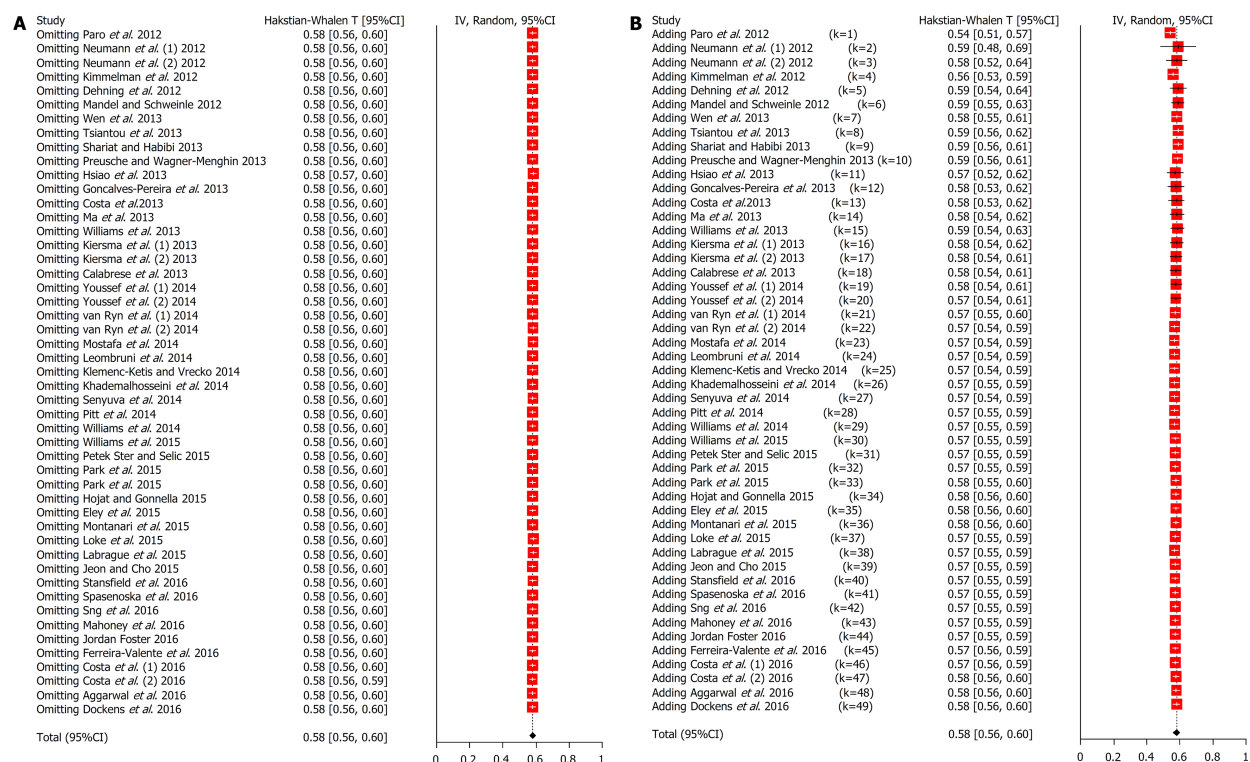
A

| Study | Hakstian-Whalen T [95%CI] |
|---|---|
| Omitting Paro et al. 2012 | 0.58 [0.56, 0.60] |
| Omitting Neumann et al. (1) 2012 | 0.58 [0.56, 0.60] |
| Omitting Neumann et al. (2) 2012 | 0.58 [0.56, 0.60] |
| Omitting Kimmelman et al. 2012 | 0.58 [0.56, 0.60] |
| Omitting Dehning et al. 2012 | 0.58 [0.56, 0.60] |
| Omitting Mandel and Schweinle 2012 | 0.58 [0.56, 0.60] |
| Omitting Wen et al. 2013 | 0.58 [0.56, 0.60] |
| Omitting Tsiantou et al. 2013 | 0.58 [0.56, 0.60] |
| Omitting Shariat and Habibi 2013 | 0.58 [0.56, 0.60] |
| Omitting Preusche and Wagner-Menghin 2013 | 0.58 [0.56, 0.60] |
| Omitting Hsiao et al. 2013 | 0.58 [0.57, 0.60] |
| Omitting Goncalves-Pereira et al. 2013 | 0.58 [0.56, 0.60] |
| Omitting Costa et al.2013 | 0.58 [0.56, 0.60] |
| Omitting Ma et al. 2013 | 0.58 [0.56, 0.60] |
| Omitting Williams et al. 2013 | 0.58 [0.56, 0.60] |
| Omitting Kiersma et al. (1) 2013 | 0.58 [0.56, 0.60] |
| Omitting Kiersma et al. (2) 2013 | 0.58 [0.56, 0.60] |
| Omitting Calabrese et al. 2013 | 0.58 [0.56, 0.60] |
| Omitting Youssef et al. (1) 2014 | 0.58 [0.56, 0.60] |
| Omitting Youssef et al. (2) 2014 | 0.58 [0.56, 0.60] |
| Omitting van Ryn et al. (1) 2014 | 0.58 [0.56, 0.60] |
| Omitting van Ryn et al. (2) 2014 | 0.58 [0.56, 0.60] |
| Omitting Mostafa et al. 2014 | 0.58 [0.56, 0.60] |
| Omitting Leombruni et al. 2014 | 0.58 [0.56, 0.60] |
| Omitting Klemenc-Ketis and Vrecko 2014 | 0.58 [0.56, 0.60] |
| Omitting Khademalhosseini et al. 2014 | 0.58 [0.56, 0.60] |
| Omitting Senyuva et al. 2014 | 0.58 [0.56, 0.60] |
| Omitting Pitt et al. 2014 | 0.58 [0.56, 0.60] |
| Omitting Williams et al. 2014 | 0.58 [0.56, 0.60] |
| Omitting Williams et al. 2015 | 0.58 [0.56, 0.60] |
| Omitting Petek Ster and Selic 2015 | 0.58 [0.56, 0.60] |
| Omitting Park et al. 2015 | 0.58 [0.56, 0.60] |
| Omitting Park et al. 2015 | 0.58 [0.56, 0.60] |
| Omitting Hojat and Gonnella 2015 | 0.58 [0.56, 0.60] |
| Omitting Eley et al. 2015 | 0.58 [0.56, 0.60] |
| Omitting Montanari et al. 2015 | 0.58 [0.56, 0.60] |
| Omitting Loke et al. 2015 | 0.58 [0.56, 0.60] |
| Omitting Labrague et al. 2015 | 0.58 [0.56, 0.60] |
| Omitting Jeon and Cho 2015 | 0.58 [0.56, 0.60] |
| Omitting Stansfield et al. 2016 | 0.58 [0.56, 0.60] |
| Omitting Spasenoska et al. 2016 | 0.58 [0.56, 0.60] |
| Omitting Sng et al. 2016 | 0.58 [0.56, 0.60] |
| Omitting Mahoney et al. 2016 | 0.58 [0.56, 0.60] |
| Omitting Jordan Foster 2016 | 0.58 [0.56, 0.60] |
| Omitting Ferreira-Valente et al. 2016 | 0.58 [0.56, 0.60] |
| Omitting Costa et al. (1) 2016 | 0.58 [0.56, 0.60] |
| Omitting Costa et al. (2) 2016 | 0.58 [0.56, 0.59] |
| Omitting Aggarwal et al. 2016 | 0.58 [0.56, 0.60] |
| Omitting Dockens et al. 2016 | 0.58 [0.56, 0.60] |
| Total (95%CI) | 0.58 [0.56, 0.60] |

IV, Random, 95%CI

0 0.2 0.4 0.6 0.8 1

B

| Study | | Hakstian-Whalen T [95%CI] |
|---|---|---|
| Adding Paro et al. 2012 | (k=1) | 0.54 [0.51, 0.57] |
| Adding Neumann et al. (1) 2012 | (k=2) | 0.59 [0.48, 0.69] |
| Adding Neumann et al. (2) 2012 | (k=3) | 0.58 [0.52, 0.64] |
| Adding Kimmelman et al. 2012 | (k=4) | 0.56 [0.53, 0.59] |
| Adding Dehning et al. 2012 | (k=5) | 0.59 [0.54, 0.64] |
| Adding Mandel and Schweinle 2012 | (k=6) | 0.59 [0.55, 0.63] |
| Adding Wen et al. 2013 | (k=7) | 0.58 [0.55, 0.61] |
| Adding Tsiantou et al. 2013 | (k=8) | 0.59 [0.56, 0.62] |
| Adding Shariat and Habibi 2013 | (k=9) | 0.59 [0.56, 0.61] |
| Adding Preusche and Wagner-Menghin 2013 | (k=10) | 0.59 [0.56, 0.61] |
| Adding Hsiao et al. 2013 | (k=11) | 0.57 [0.52, 0.62] |
| Adding Goncalves-Pereira et al. 2013 | (k=12) | 0.58 [0.53, 0.62] |
| Adding Costa et al.2013 | (k=13) | 0.58 [0.53, 0.62] |
| Adding Ma et al. 2013 | (k=14) | 0.58 [0.54, 0.62] |
| Adding Williams et al. 2013 | (k=15) | 0.59 [0.54, 0.63] |
| Adding Kiersma et al. (1) 2013 | (k=16) | 0.58 [0.54, 0.62] |
| Adding Kiersma et al. (2) 2013 | (k=17) | 0.58 [0.54, 0.61] |
| Adding Calabrese et al. 2013 | (k=18) | 0.58 [0.54, 0.61] |
| Adding Youssef et al. (1) 2014 | (k=19) | 0.58 [0.54, 0.61] |
| Adding Youssef et al. (2) 2014 | (k=20) | 0.57 [0.54, 0.61] |
| Adding van Ryn et al. (1) 2014 | (k=21) | 0.57 [0.55, 0.60] |
| Adding van Ryn et al. (2) 2014 | (k=22) | 0.57 [0.54, 0.59] |
| Adding Mostafa et al. 2014 | (k=23) | 0.57 [0.54, 0.59] |
| Adding Leombruni et al. 2014 | (k=24) | 0.57 [0.54, 0.59] |
| Adding Klemenc-Ketis and Vrecko 2014 | (k=25) | 0.57 [0.54, 0.59] |
| Adding Khademalhosseini et al. 2014 | (k=26) | 0.57 [0.55, 0.59] |
| Adding Senyuva et al. 2014 | (k=27) | 0.57 [0.54, 0.59] |
| Adding Pitt et al. 2014 | (k=28) | 0.57 [0.55, 0.59] |
| Adding Williams et al. 2014 | (k=29) | 0.57 [0.55, 0.59] |
| Adding Williams et al. 2015 | (k=30) | 0.57 [0.55, 0.59] |
| Adding Petek Ster and Selic 2015 | (k=31) | 0.57 [0.55, 0.59] |
| Adding Park et al. 2015 | (k=32) | 0.57 [0.55, 0.59] |
| Adding Park et al. 2015 | (k=33) | 0.58 [0.55, 0.60] |
| Adding Hojat and Gonnella 2015 | (k=34) | 0.58 [0.56, 0.60] |
| Adding Eley et al. 2015 | (k=35) | 0.58 [0.56, 0.60] |
| Adding Montanari et al. 2015 | (k=36) | 0.58 [0.56, 0.60] |
| Adding Loke et al. 2015 | (k=37) | 0.57 [0.55, 0.59] |
| Adding Labrague et al. 2015 | (k=38) | 0.57 [0.55, 0.59] |
| Adding Jeon and Cho 2015 | (k=39) | 0.57 [0.55, 0.59] |
| Adding Stansfield et al. 2016 | (k=40) | 0.57 [0.55, 0.59] |
| Adding Spasenoska et al. 2016 | (k=41) | 0.57 [0.55, 0.59] |
| Adding Sng et al. 2016 | (k=42) | 0.57 [0.55, 0.59] |
| Adding Mahoney et al. 2016 | (k=43) | 0.57 [0.55, 0.59] |
| Adding Jordan Foster 2016 | (k=44) | 0.57 [0.55, 0.59] |
| Adding Ferreira-Valente et al. 2016 | (k=45) | 0.57 [0.56, 0.59] |
| Adding Costa et al. (1) 2016 | (k=46) | 0.57 [0.56, 0.59] |
| Adding Costa et al. (2) 2016 | (k=47) | 0.58 [0.56, 0.60] |
| Adding Aggarwal et al. 2016 | (k=48) | 0.58 [0.56, 0.60] |
| Adding Dockens et al. 2016 | (k=49) | 0.58 [0.56, 0.60] |
| Total (95%CI) | | 0.58 [0.56, 0.60] |

IV, Random, 95%CI

0 0.2 0.4 0.6 0.8 1